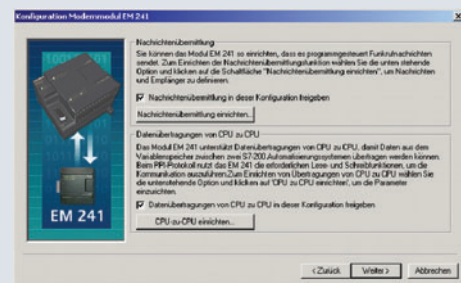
Konfiguration Modemmodul EM 241

Nachrichtenübermittlung
Sie können das Modul EM 241 so einrichten, dass es programmgesteuert Funkrufnachrichten sendet. Zum Einrichten der Nachrichtenübermittlungsfunktion wählen Sie die unten stehende Option und klicken auf die Schaltfläche "Nachrichtenübermittlung einrichten", um Nachrichten und Empfänger zu definieren.

Nachrichtenübermittlung in dieser Konfiguration freigeben

Nachrichtenübermittlung einrichten...

Datenübertragungen von CPU zu CPU
Das Modul EM 241 unterstützt Datenübertragungen von CPU zu CPU, damit Daten aus dem Variablenspeicher zwischen zwei S7-200 Automatisierungssystemen übertragen werden können. Beim PPI-Protokoll nutzt das EM 241 die erforderlichen Lese- und Schreibfunktionen, um die Kommunikation auszuführen. Zum Einrichten von Übertragungen von CPU zu CPU wählen Sie die unterstehende Option und klicken auf "CPU zu CPU einrichten", um die Parameter einzurichten.

Datenübertragungen von CPU zu CPU in dieser Konfiguration freigeben

CPU-zu-CPU einrichten...

EM 241

< Zurück Weiter > Abbrechen